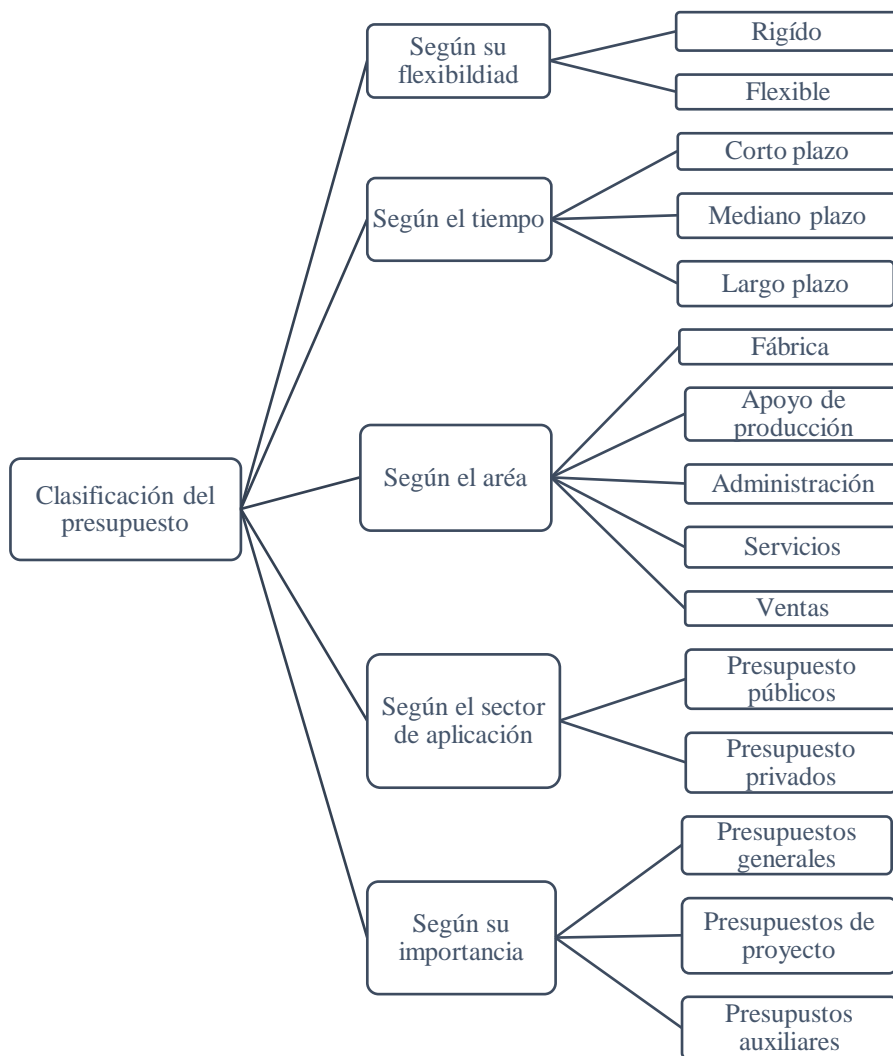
Clasificación del presupuesto

Según su flexibildiad

Rigído

Flexible

Según el tiempo

Corto plazo

Mediano plazo

Largo plazo

Según el aréa

Fábrica

Apoyo de producción

Administración

Servicios

Ventas

Según el sector de aplicación

Presupuesto públicos

Presupuesto privados

Según su importancia

Presupuestos generales

Presupuestos de proyecto

Presupustos auxiliares